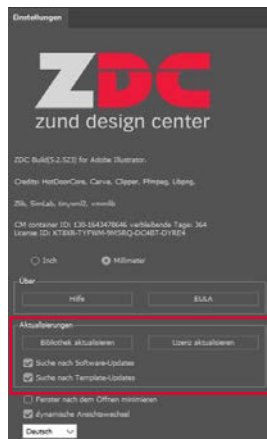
Einstellungen

ZDC
zund design center

ZDC Build(5.2.523) for Adobe Illustrator.

Credits: HotDoorCore, Carve, Clipper, Pfmpag, Libpng,

Zlib, SimLab, tinyxml2, vmmlib

CM container ID: 130-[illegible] verbleibende Tage: 364
License ID: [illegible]

Inch
Millimeter

Über

Hilfe
EULA

Aktualisierungen

Bibliothek aktualisieren
Lizenz aktualisieren

Suche nach Software-Updates
Suche nach Template-Updates

Fenster nach dem Öffnen minimieren
dynamische Ansichtswechsel

Deutsch